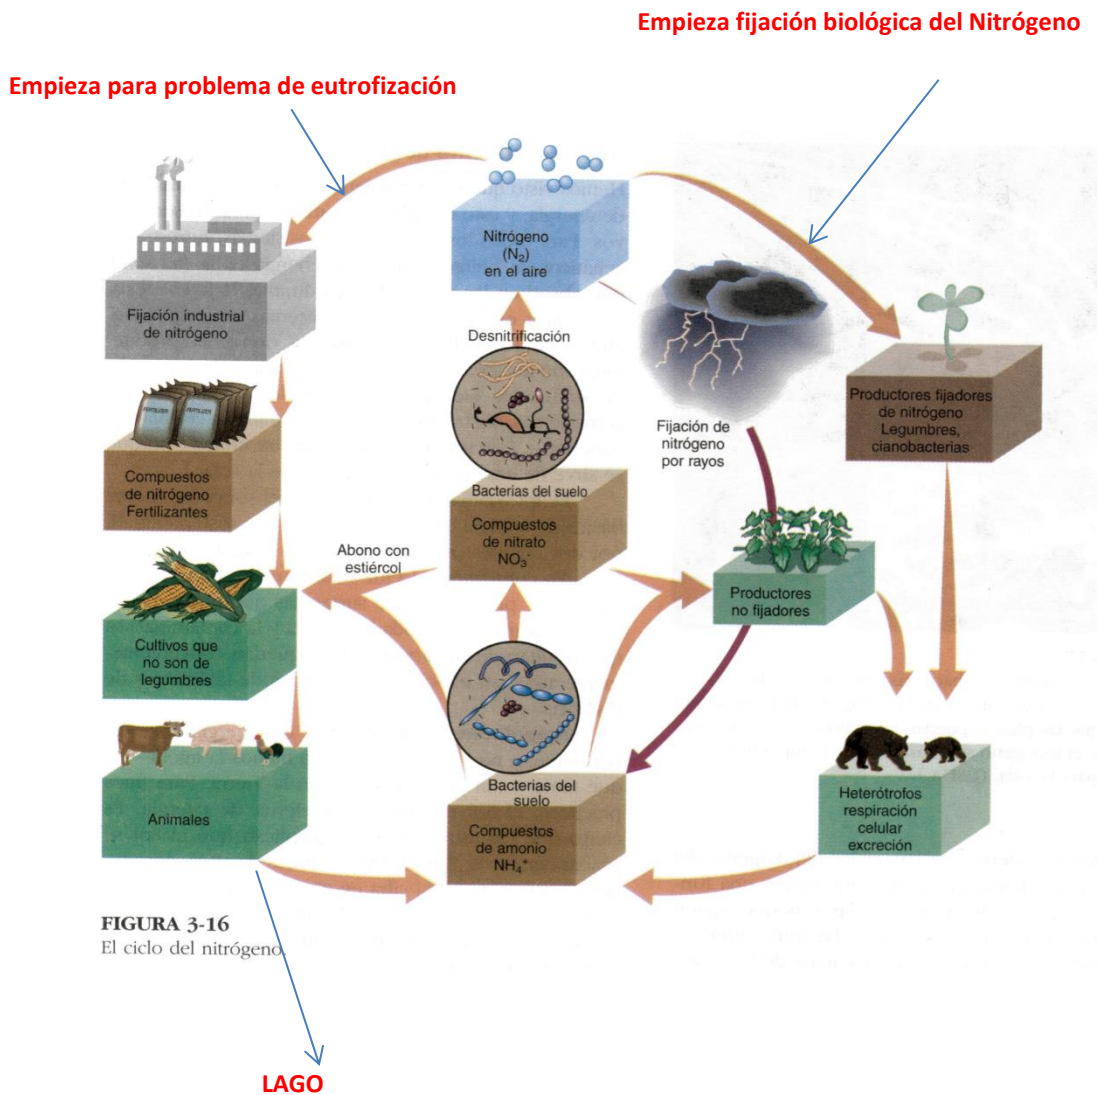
Empieza fijación biológica del Nitrógeno

Empieza para problema de eutrofización

Nitrógeno ($N_2$) en el aire

Fijación industrial de nitrógeno

Desnitrificación

Fijación de nitrógeno por rayos

Productores fijadores de nitrógeno Legumbres, cianobacterias

Compuestos de nitrógeno Fertilizantes

Bacterias del suelo

Compuestos de nitrato $NO_3^-$

Abono con estiércol

Cultivos que no son de legumbres

Productores no fijadores

Animales

Bacterias del suelo

Compuestos de amonio $NH_4^+$

Heterótrofos respiración celular excreción

FIGURA 3-16
El ciclo del nitrógeno.

LAGO